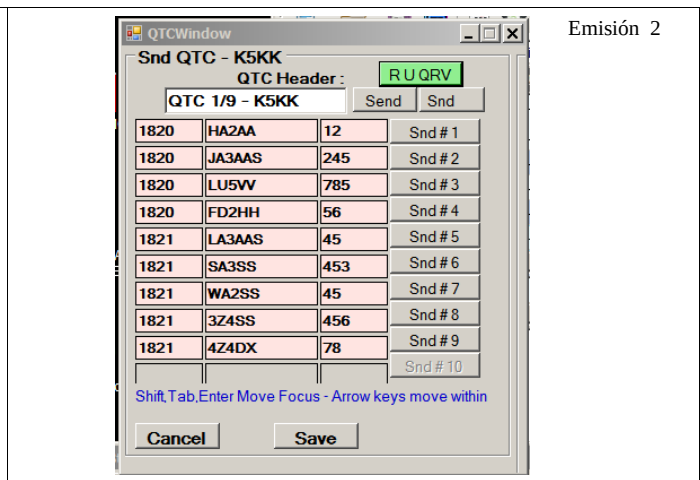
QTCWindow

Snd QTC - K5KK

QTC Header :

R U QRV

QTC 1/9 - K5KK

Send

Snd

| | | | |
|---|---|---|---|
| 1820 | HA2AA | 12 | Snd # 1 |
| 1820 | JA3AAS | 245 | Snd # 2 |
| 1820 | LU5VV | 785 | Snd # 3 |
| 1820 | FD2HH | 56 | Snd # 4 |
| 1821 | LA3AAS | 45 | Snd # 5 |
| 1821 | SA3SS | 453 | Snd # 6 |
| 1821 | WA2SS | 45 | Snd # 7 |
| 1821 | 3Z4SS | 456 | Snd # 8 |
| 1821 | 4Z4DX | 78 | Snd # 9 |
| | | | Snd # 10 |

Shift,Tab,Enter Move Focus - Arrow keys move within

Cancel

Save

Emisión 2